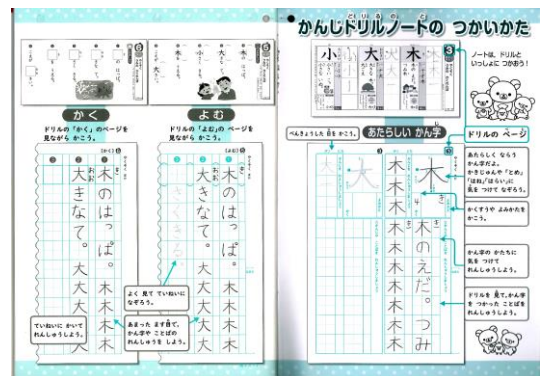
かんじドリルノートの つかいかた

ノートは、ドリルと いっしょに つかおう！

小　大　木

かく

ドリルの「かく」の ページを 見ながら かこう。

よむ

ドリルの「よむ」の ページを 見ながら かこう。

木のはっぱ。

大きなて。

大　大　木　木　木

よく 見て ていねいに なぞろう。

あまった ます目で、かん字や ことばの れんしゅうを しよう。

ていねいに かいて れんしゅうしよう。

べんきょうした 日を かこう。

あたらしい かん字

ドリルの ページ

あたらしく ならう かん字だよ。かきじゅんや「とめ」「はね」「はらい」に 気を つけて なぞろう。

かくすうや よみかたを かこう。

かん字の かたちに 気を つけて れんしゅうしよう。

ドリルを 見て、かん字を つかった ことばを れんしゅうしよう。

木

大

木　木　木　木　木　木　木　木

木のえだ。つみ